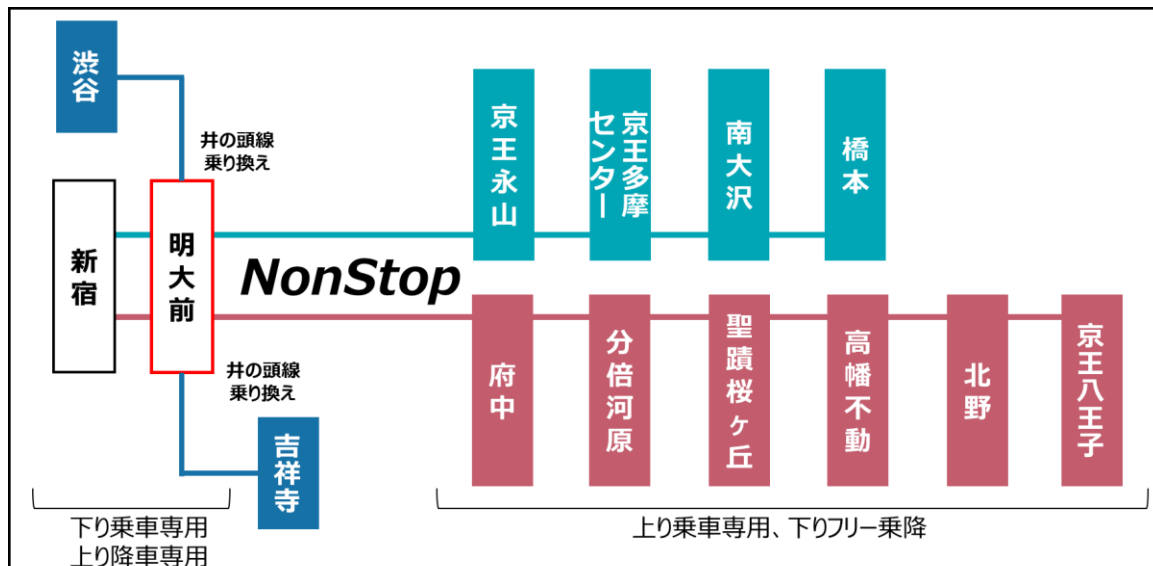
渋谷

井の頭線
乗り換え

新宿

明大前

NonStop

井の頭線
乗り換え

吉祥寺

京王永山

京王多摩センター

南大沢

橋本

府中

分倍河原

聖蹟桜ヶ丘

高幡不動

北野

京王八王子

下り乗車専用
上り降車専用

上り乗車専用、下りフリー乗降